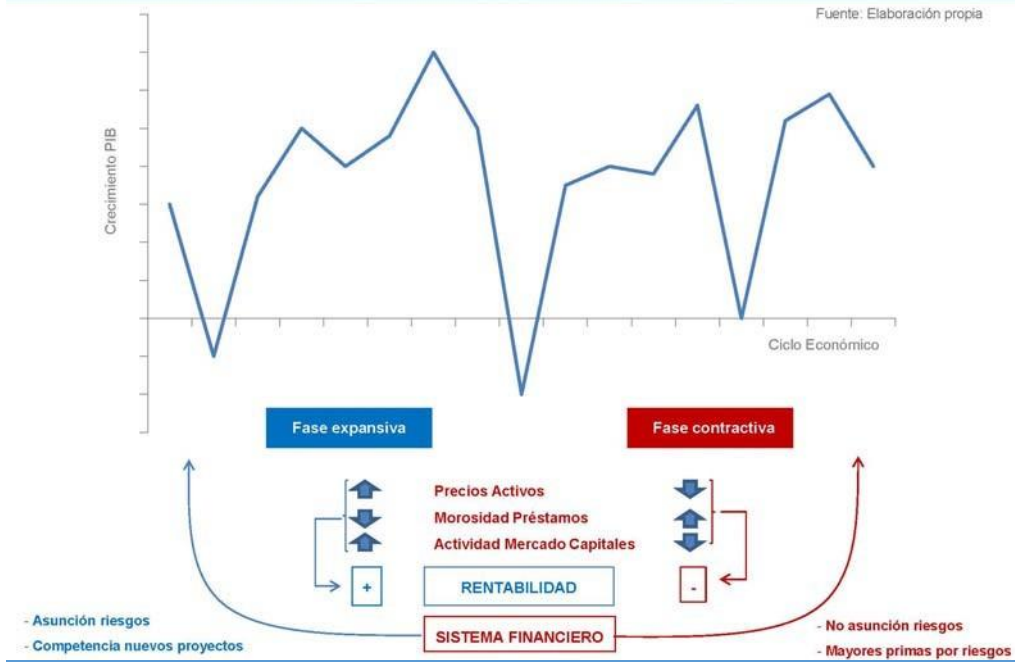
Fuente: Elaboración propia

Crecimiento PIB

Ciclo Económico

Fase expansiva

Fase contractiva

Precios Activos

Morosidad Préstamos

Actividad Mercado Capitales

+

RENTABILIDAD

-

- Asunción riesgos

- Competencia nuevos proyectos

SISTEMA FINANCIERO

- No asunción riesgos

- Mayores primas por riesgos